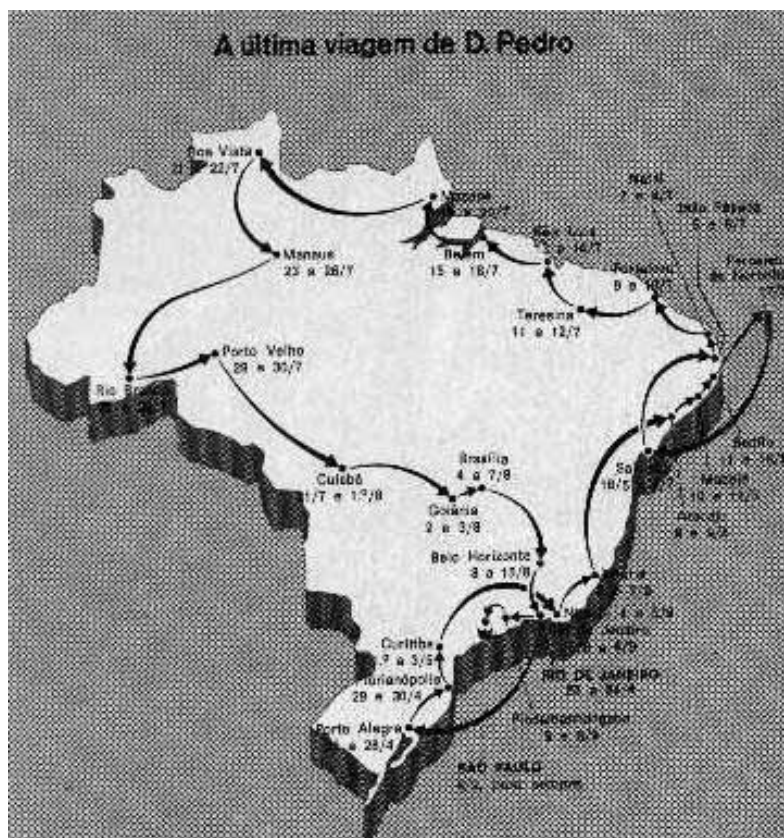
A última viagem de D. Pedro

Boa Vista
21 a 22/7

Macapá
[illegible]

São Luís
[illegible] a 14/7

Natal
7 a 8/7

João Pessoa
5 a 6/7

Fernando de Noronha
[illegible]

Manaus
23 a 26/7

Belém
15 a 18/7

Fortaleza
9 a 10/7

Teresina
11 a 12/7

Porto Velho
28 a 30/7

Rio Branco
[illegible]

Recife
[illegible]

Maceió
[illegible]

Aracaju
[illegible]

Salvador
18/5 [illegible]

Cuiabá
1/7 a 1/8

Brasília
4 a 7/8

Goiânia
2 a 3/8

Belo Horizonte
8 a 13/8

Vitória
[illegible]

Niterói
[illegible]

Rio de Janeiro
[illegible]

RIO DE JANEIRO
22 a 24/4

Curitiba
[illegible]

Florianópolis
29 a 30/4

Porto Alegre
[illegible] a 28/4

Pindamonhangaba
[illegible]

SÃO PAULO
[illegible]